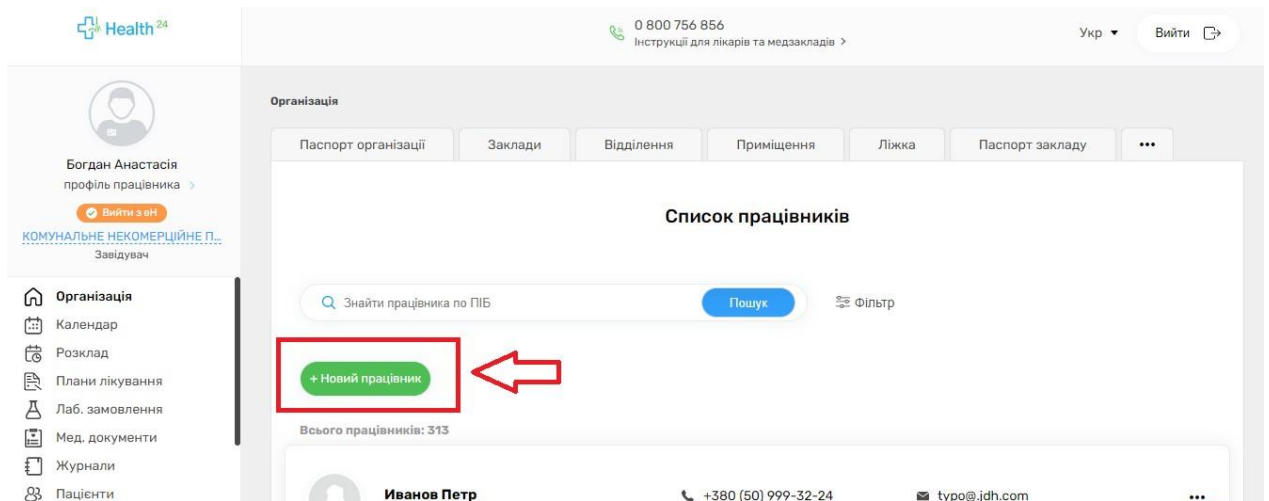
Health$^{24}$

0 800 756 856
Інструкції для лікарів та медзакладів >

Укр ▾

Вийти

Богдан Анастасія
профіль працівника >

Вийти з еН

КОМУНАЛЬНЕ НЕКОМЕРЦІЙНЕ П...
Завідувач

Організація
Календар
Розклад
Плани лікування
Лаб. замовлення
Мед. документи
Журнали
Пацієнти

Організація

Паспорт організації | Заклади | Відділення | Приміщення | Ліжка | Паспорт закладу | •••

Список працівників

Знайти працівника по ПІБ

Пошук

Фільтр

+ Новий працівник

Всього працівників: 313

Иванов Петр

+380 (50) 999-32-24

typo@.idh.com

•••